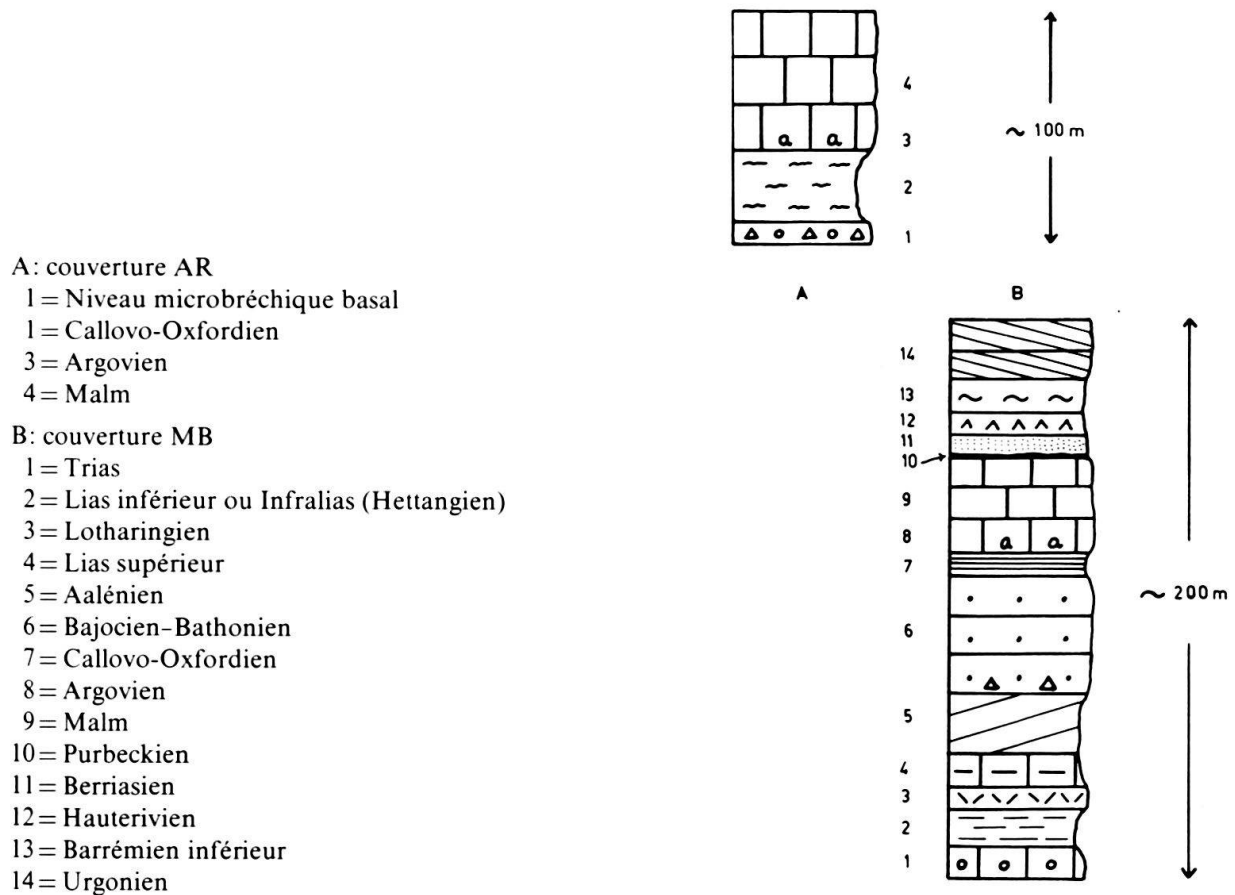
4
3
2
1
$\sim$ 100 m

A: couverture AR
1 = Niveau microbréchique basal
1 = Callovo-Oxfordien
3 = Argovien
4 = Malm

A B

B: couverture MB
1 = Trias
2 = Lias inférieur ou Infralias (Hettangien)
3 = Lotharingien
4 = Lias supérieur
5 = Aalénien
6 = Bajocien-Bathonien
7 = Callovo-Oxfordien
8 = Argovien
9 = Malm
10 = Purbeckien
11 = Berriasien
12 = Hauterivien
13 = Barrémien inférieur
14 = Urgonien

14
13
12
11
10
9
8
7
6
5
4
3
2
1
$\sim$ 200 m